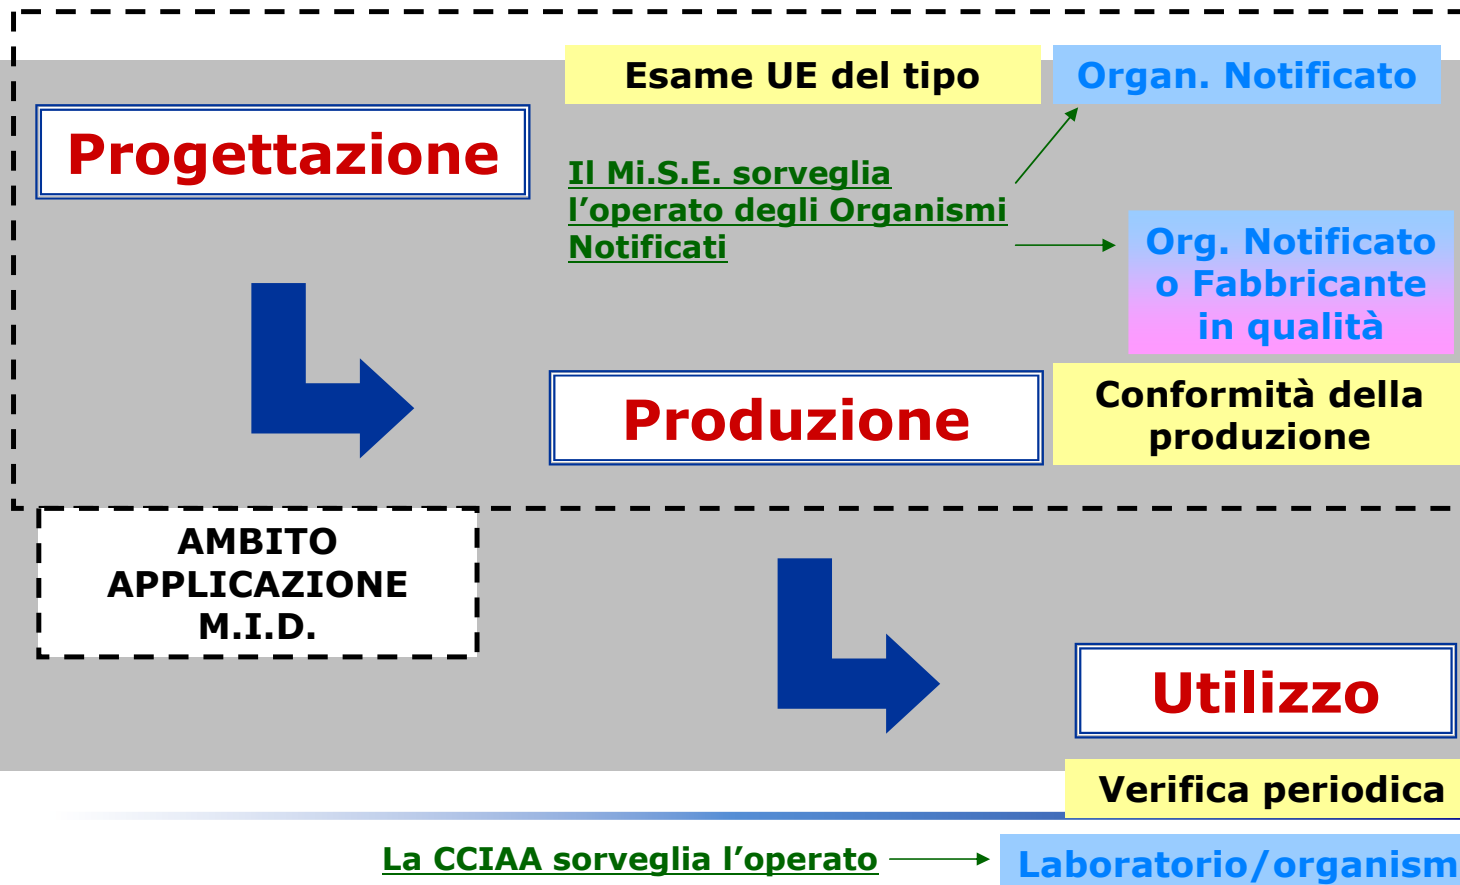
Esame UE del tipo

Organ. Notificato

Progettazione

Il Mi.S.E. sorveglia l’operato degli Organismi Notificati

Org. Notificato o Fabbricante in qualità

Produzione

Conformità della produzione

AMBITO APPLICAZIONE M.I.D.

Utilizzo

Verifica periodica

La CCIAA sorveglia l’operato

Laboratorio/organism